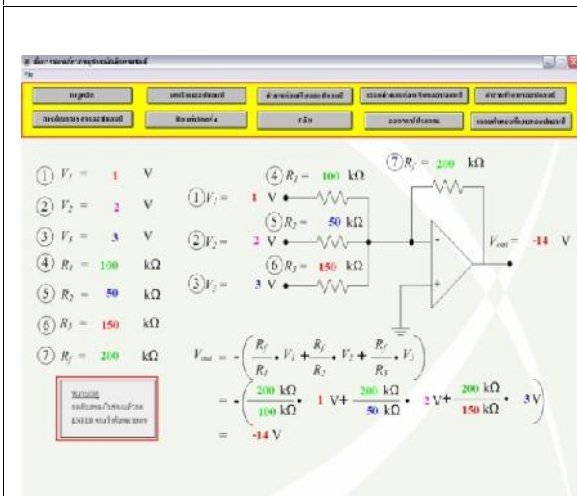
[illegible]
File

| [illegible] | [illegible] | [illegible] | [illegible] | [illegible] |
|---|---|---|---|---|
| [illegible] | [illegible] | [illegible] | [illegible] | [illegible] |

① $V_1$ = 1 V
② $V_2$ = 2 V
③ $V_3$ = 3 V
④ $R_1$ = 100 kΩ
⑤ $R_2$ = 50 kΩ
⑥ $R_3$ = 150 kΩ
⑦ $R_f$ = 200 kΩ

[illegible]

④ $R_1$ = 100 kΩ
⑦ $R_f$ = 200 kΩ
①$V_1$= 1 V
⑤ $R_2$ = 50 kΩ
②$V_2$= 2 V
⑥ $R_3$ = 150 kΩ
③$V_3$= 3 V
$V_{out}$ = -14 V

$V_{out} = -\left(\frac{R_f}{R_1}\cdot V_1 + \frac{R_f}{R_2}\cdot V_2 + \frac{R_f}{R_3}\cdot V_3\right)$

$= -\left(\frac{200\text{ k}\Omega}{100\text{ k}\Omega}\cdot 1\text{ V} + \frac{200\text{ k}\Omega}{50\text{ k}\Omega}\cdot 2\text{ V} + \frac{200\text{ k}\Omega}{150\text{ k}\Omega}\cdot 3\text{ V}\right)$

= -14 V